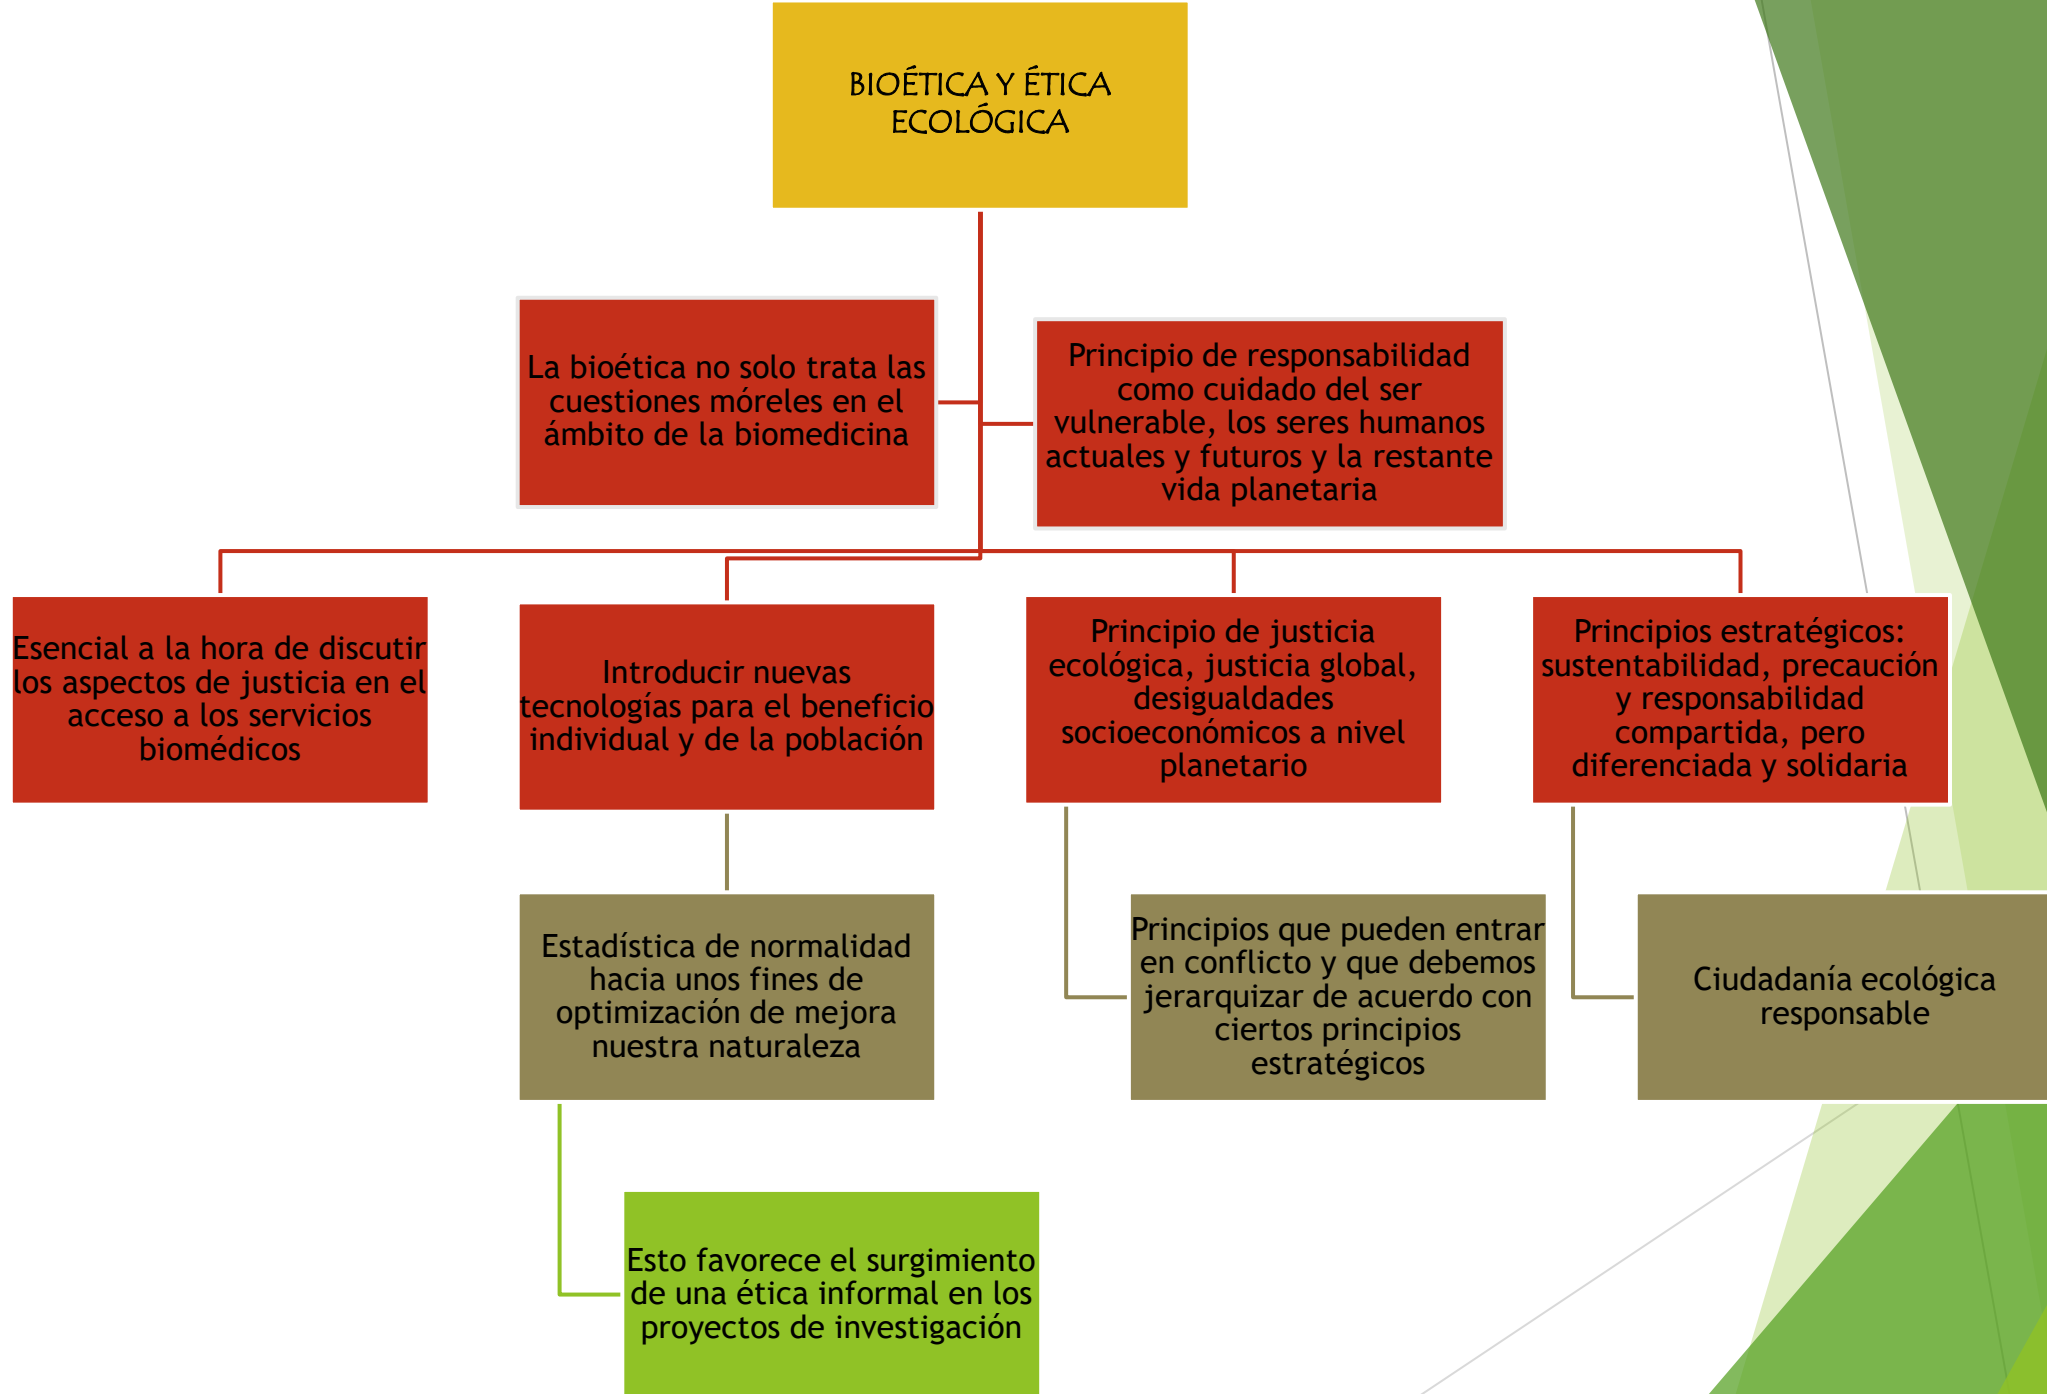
BIOÉTICA Y ÉTICA ECOLÓGICA

La bioética no solo trata las cuestiones móreles en el ámbito de la biomedicina

Principio de responsabilidad como cuidado del ser vulnerable, los seres humanos actuales y futuros y la restante vida planetaria

Esencial a la hora de discutir los aspectos de justicia en el acceso a los servicios biomédicos

Introducir nuevas tecnologías para el beneficio individual y de la población

Principio de justicia ecológica, justicia global, desigualdades socioeconómicos a nivel planetario

Principios estratégicos: sustentabilidad, precaución y responsabilidad compartida, pero diferenciada y solidaria

Estadística de normalidad hacia unos fines de optimización de mejora nuestra naturaleza

Principios que pueden entrar en conflicto y que debemos jerarquizar de acuerdo con ciertos principios estratégicos

Ciudadanía ecológica responsable

Esto favorece el surgimiento de una ética informal en los proyectos de investigación